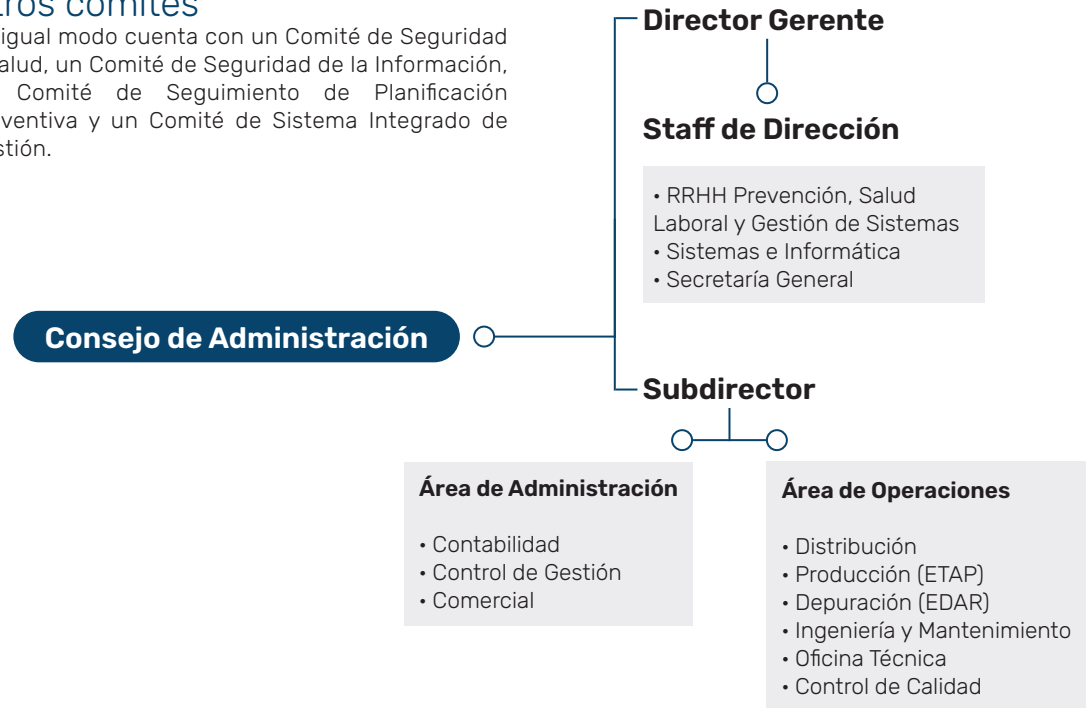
tros comités
igual modo cuenta con un Comité de Seguridad alud, un Comité de Seguridad de la Información, Comité de Seguimiento de Planificación ventiva y un Comité de Sistema Integrado de stión.

Director Gerente

Staff de Dirección

• RRHH Prevención, Salud Laboral y Gestión de Sistemas
• Sistemas e Informática
• Secretaría General

Consejo de Administración

Subdirector

Área de Administración

• Contabilidad
• Control de Gestión
• Comercial

Área de Operaciones

• Distribución
• Producción (ETAP)
• Depuración (EDAR)
• Ingeniería y Mantenimiento
• Oficina Técnica
• Control de Calidad